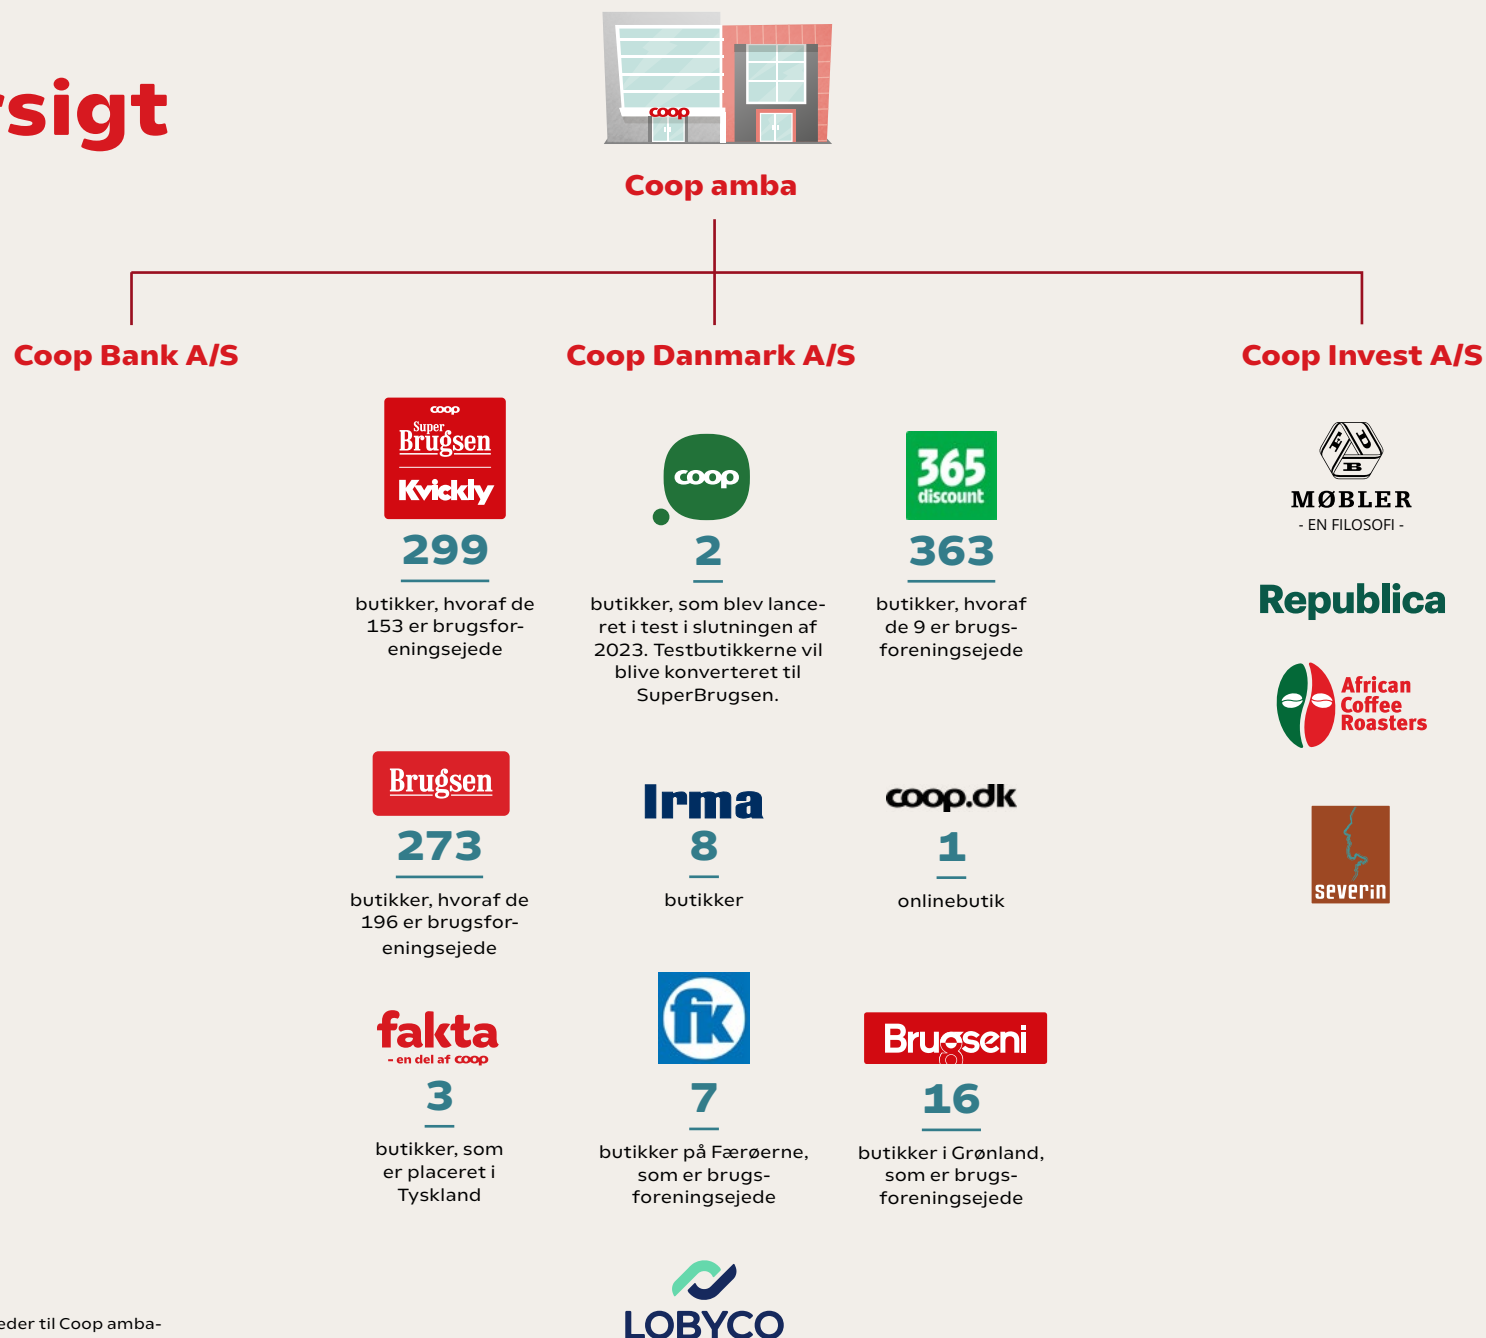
rsigt

coop

Coop amba

Coop Bank A/S

Coop Danmark A/S

Coop Invest A/S

coop Super Brugsen Kvickly

299

butikker, hvoraf de 153 er brugsforeningsejede

coop

2

butikker, som blev lanceret i test i slutningen af 2023. Testbutikkerne vil blive konverteret til SuperBrugsen.

365 discount

363

butikker, hvoraf de 9 er brugsforeningsejede

FDB MØBLER - EN FILOSOFI -

Republica

African Coffee Roasters

Brugsen

273

butikker, hvoraf de 196 er brugsforeningsejede

Irma

8

butikker

coop.dk

1

onlinebutik

severin

fakta - en del af coop

3

butikker, som er placeret i Tyskland

fk

7

butikker på Færøerne, som er brugsforeningsejede

Brugseni

16

butikker i Grønland, som er brugsforeningsejede

LOBYCO

eder til Coop amba-